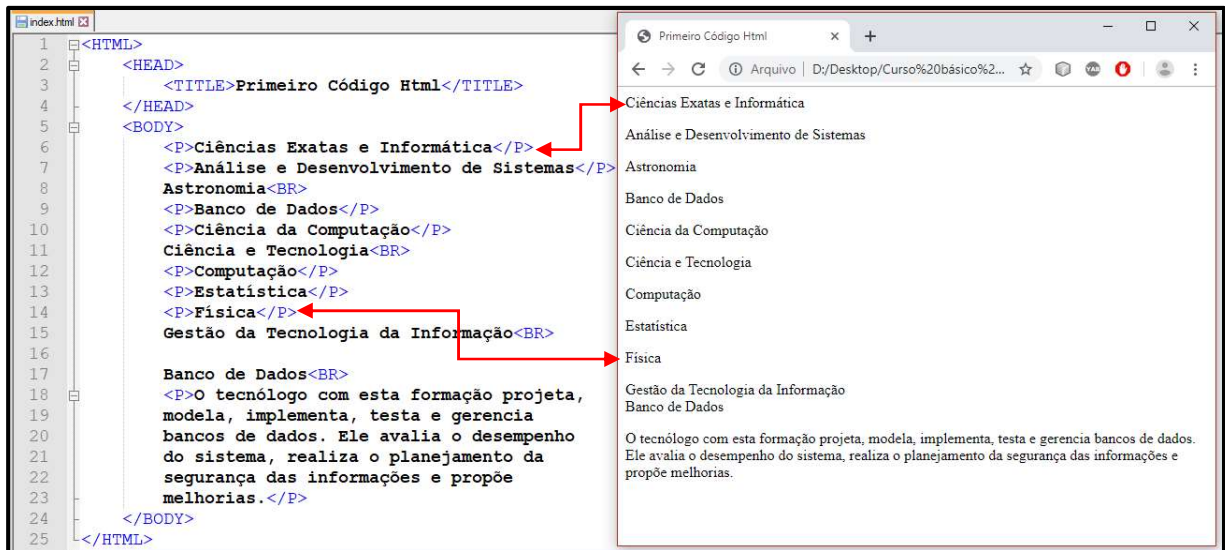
index.html

1 <HTML>
2 <HEAD>
3 <TITLE>Primeiro Código Html</TITLE>
4 </HEAD>
5 <BODY>
6 <P>Ciências Exatas e Informática</P>
7 <P>Análise e Desenvolvimento de Sistemas</P>
8 Astronomia<BR>
9 <P>Banco de Dados</P>
10 <P>Ciência da Computação</P>
11 Ciência e Tecnologia<BR>
12 <P>Computação</P>
13 <P>Estatística</P>
14 <P>Física</P>
15 Gestão da Tecnologia da Informação<BR>
16
17 Banco de Dados<BR>
18 <P>O tecnólogo com esta formação projeta,
19 modela, implementa, testa e gerencia
20 bancos de dados. Ele avalia o desempenho
21 do sistema, realiza o planejamento da
22 segurança das informações e propõe
23 melhorias.</P>
24 </BODY>
25 </HTML>

Primeiro Código Html ×  +

Arquivo | D:/Desktop/Curso%20básico%2...

Ciências Exatas e Informática

Análise e Desenvolvimento de Sistemas

Astronomia

Banco de Dados

Ciência da Computação

Ciência e Tecnologia

Computação

Estatística

Física

Gestão da Tecnologia da Informação
Banco de Dados

O tecnólogo com esta formação projeta, modela, implementa, testa e gerencia bancos de dados. Ele avalia o desempenho do sistema, realiza o planejamento da segurança das informações e propõe melhorias.